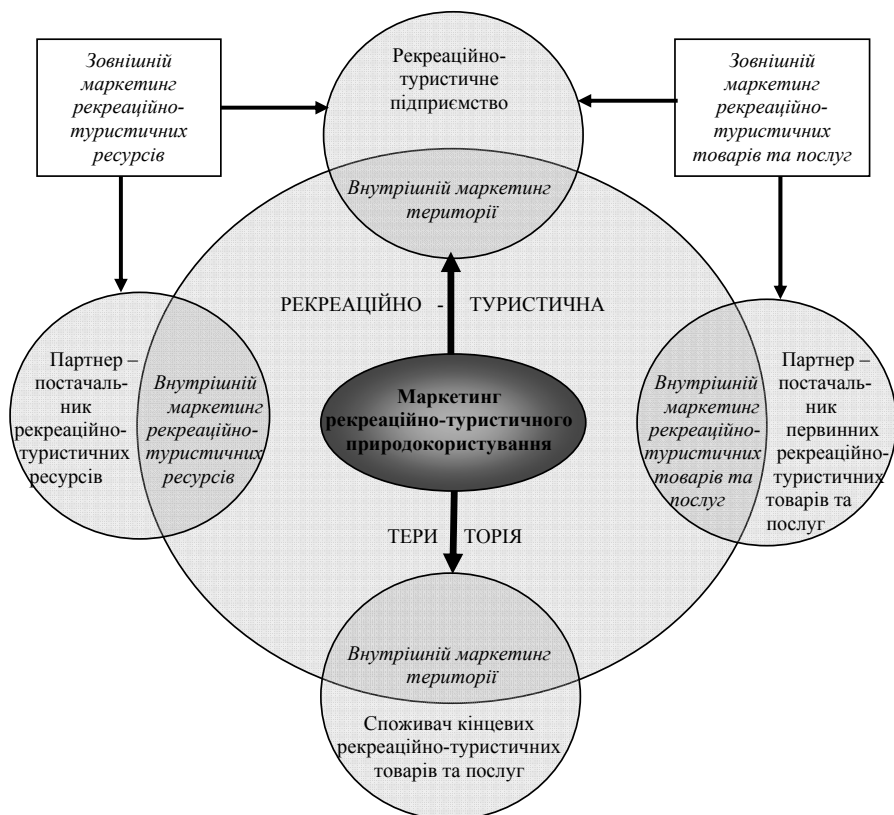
Зовнішній маркетинг рекреаційно-туристичних ресурсів

Рекреаційно-туристичне підприємство

Зовнішній маркетинг рекреаційно-туристичних товарів та послуг

Внутрішній маркетинг території

РЕКРЕАЦІЙНО - ТУРИСТИЧНА

Партнер – постачальник рекреаційно-туристичних ресурсів

Внутрішній маркетинг рекреаційно-туристичних ресурсів

Маркетинг рекреаційно-туристичного природокористування

Внутрішній маркетинг рекреаційно-туристичних товарів та послуг

Партнер – постачальник первинних рекреаційно-туристичних товарів та послуг

ТЕРИ ТОРІЯ

Внутрішній маркетинг території

Споживач кінцевих рекреаційно-туристичних товарів та послуг